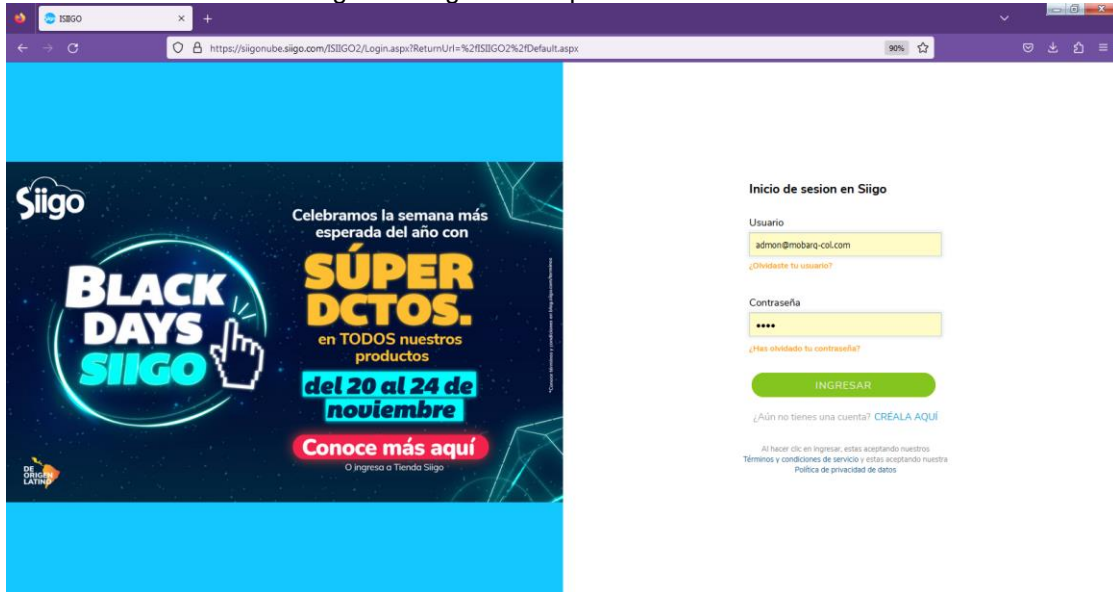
ISIIGO

https://siigonube.siigo.com/ISIIGO2/Login.aspx?ReturnUrl=%2fISIIGO2%2fDefault.aspx

90%

Siigo

BLACK DAYS SIIGO

Celebramos la semana más esperada del año con

SÚPER DCTOS.

en TODOS nuestros productos

del 20 al 24 de noviembre

Conoce más aquí

O ingresa a Tienda Siigo

*Conoce términos y condiciones en blog.siigo.com/terminos

DE ORIGEN LATINO

Inicio de sesion en Siigo

Usuario

admon@mobarq-col.com

¿Olvidaste tu usuario?

Contraseña

••••

¿Has olvidado tu contraseña?

INGRESAR

¿Aún no tienes una cuenta? CRÉALA AQUÍ

Al hacer clic en ingresar, estas aceptando nuestros Términos y condiciones de servicio y estas aceptando nuestra Política de privacidad de datos